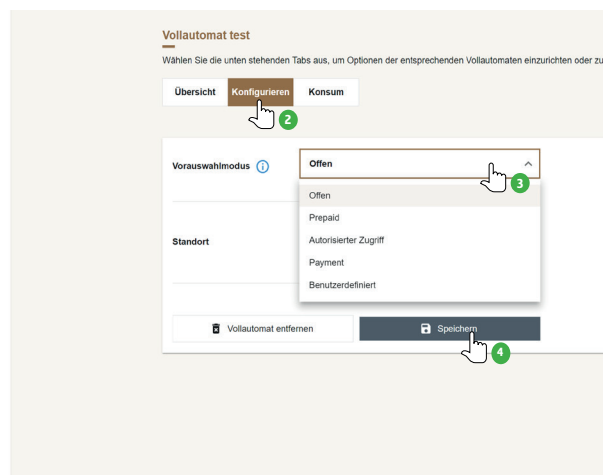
Vollautomat test

Wählen Sie die unten stehenden Tabs aus, um Optionen der entsprechenden Vollautomaten einzurichten oder zu

Übersicht
Konfigurieren
Konsum

2

Vorauswahlmodus

Offen

3

Offen
Prepaid
Autorisierter Zugriff
Payment
Benutzerdefiniert

Standort

Vollautomat entfernen

Speichern

4